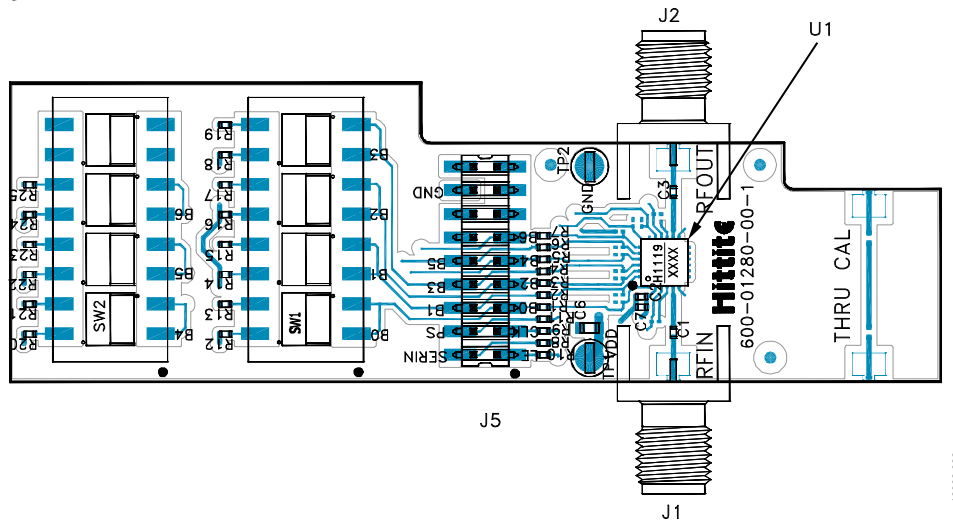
J2

U1

R19
R18
R17
R16
R15
R14
R13
R12

R25
R24
R23
R22
R21
R20

SW2
SW1

B6
B5
B4

B3
B2
B1
B0

GND
B6
B5
B4
B3
B2
B1
B0
PS
CLK
LE
SERIN

TP2
GND
C3
RFOUT
H1119
XXXX
C2
C6
C7
C1
TP1
VDD
RFIN

Hittite
600-01280-00-1

THRU CAL

J5

J1